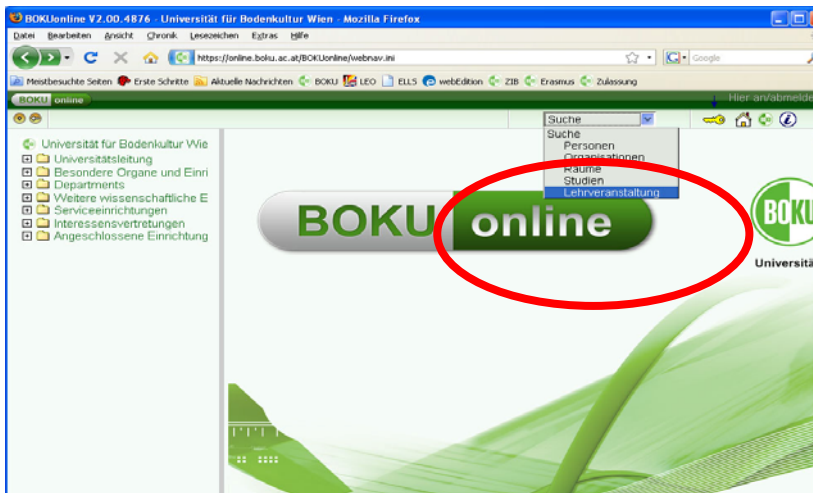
BOKUonline V2.00.4876 - Universität für Bodenkultur Wien - Mozilla Firefox

Datei Bearbeiten Ansicht Chronik Lesezeichen Extras Hilfe

https://online.boku.ac.at/BOKUonline/webnav.ini

Google

Meistbesuchte Seiten Erste Schritte Aktuelle Nachrichten BOKU LEO ELLS webEdition ZIB Erasmus Zulassung

BOKU online

Hier an/abmelde

Suche

Suche
Personen
Organisationen
Räume
Studien
Lehrveranstaltung

Universität für Bodenkultur Wie
Universitätsleitung
Besondere Organe und Einri
Departments
Weitere wissenschaftliche E
Serviceeinrichtungen
Interessensvertretungen
Angeschlossene Einrichtung

BOKU online

BOKU

Universitä